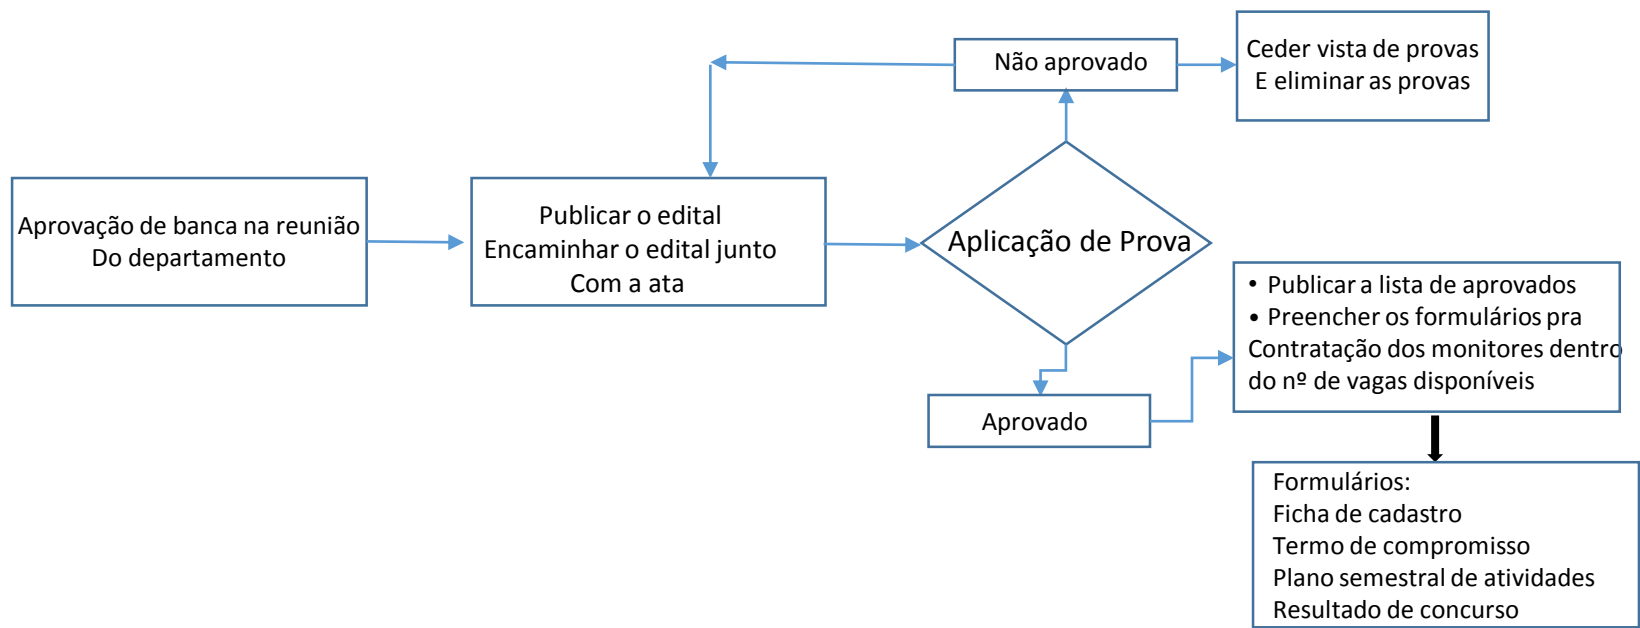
Aprovação de banca na reunião
Do departamento

Publicar o edital
Encaminhar o edital junto
Com a ata

Aplicação de Prova

Não aprovado

Ceder vista de provas
E eliminar as provas

Aprovado

• Publicar a lista de aprovados
• Preencher os formulários pra
Contratação dos monitores dentro
do nº de vagas disponíveis

Formulários:
Ficha de cadastro
Termo de compromisso
Plano semestral de atividades
Resultado de concurso